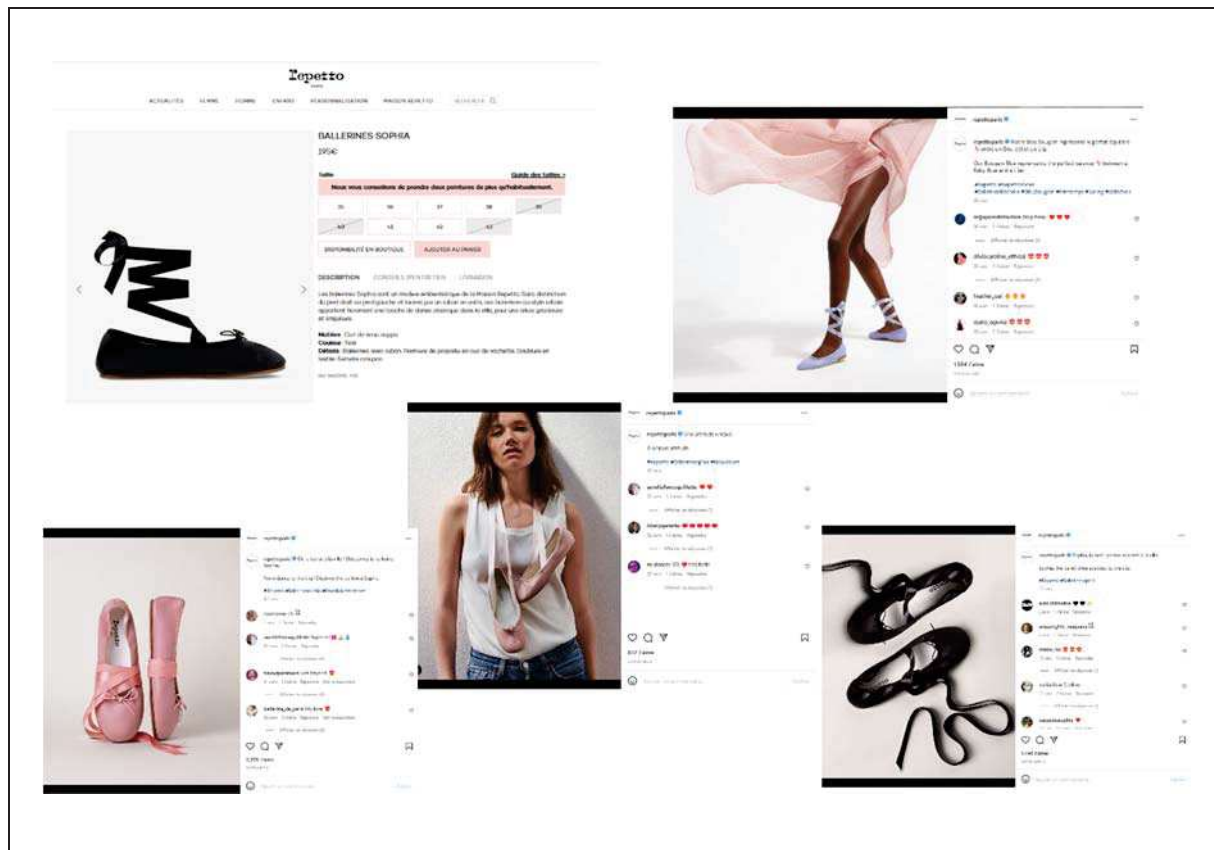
Repetto

ACTUALITÉS FEMME HOMME ENFANT PERSONNALISATION MAISON REPETTO

BALLERINES SOPHIA

195€

Taille

Guide des tailles

Nous vous conseillons de prendre deux pointures de plus qu'habituellement.

35 36 37 38 39

40 41 42 43

DISPONIBILITÉ EN BOUTIQUE

AJOUTER AU PANIER

DESCRIPTION

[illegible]

Matière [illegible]
Couleur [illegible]
Détails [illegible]

repettoparis

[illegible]

repettoparis

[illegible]

repettoparis

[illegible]

repettoparis

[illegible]